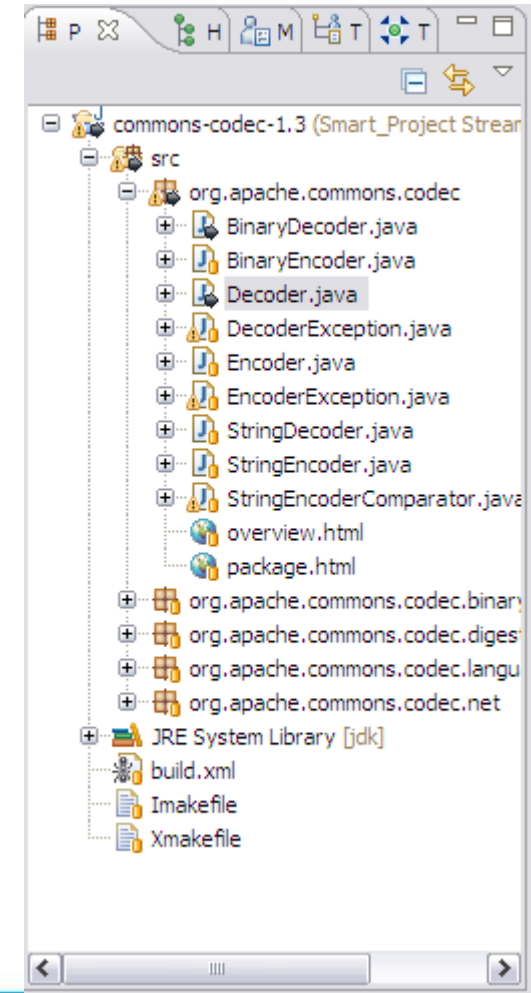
P H M T T

commons-codec-1.3 (Smart_Project Strear
src
org.apache.commons.codec
BinaryDecoder.java
BinaryEncoder.java
Decoder.java
DecoderException.java
Encoder.java
EncoderException.java
StringDecoder.java
StringEncoder.java
StringEncoderComparator.java
overview.html
package.html
org.apache.commons.codec.binary
org.apache.commons.codec.diges
org.apache.commons.codec.langu
org.apache.commons.codec.net
JRE System Library [jdk]
build.xml
Imakefile
Xmakefile